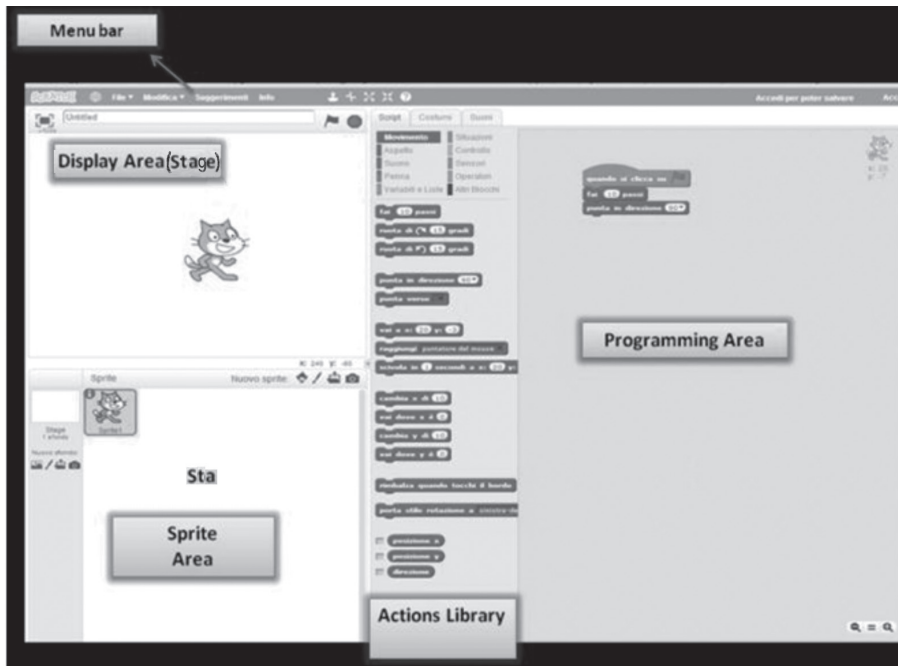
Menu bar

SCRATCH File ▾ Modifica ▾ Suggerimenti Info

Accedi per poter salvare Acc

Untitled

Display Area(Stage)

Script Costumi Suoni

Movimento Situazioni
Aspetto Controllo
Suono Sensori
Penna Operatori
Variabili e Liste Altri Blocchi

fai 10 passi
ruota di 15 gradi
ruota di 15 gradi
punta in direzione 90▾
punta verso
vai a x: 20 y: -3
raggiungi puntatore del mouse
scivola in 1 secondi a x: 20 y:
cambia x di 10
vai dove x è 0
cambia y di 10
vai dove y è 0
rimbalza quando tocchi il bordo
porta stile rotazione a sinistra-de
posizione x
posizione y
direzione

quando si clicca su
fai 10 passi
punta in direzione 90▾

Programming Area

x: 240 y: -66

Sprite Nuovo sprite:

Stage 1 sfondo

Nuovo sfondo:

Sprite1

Sta

Sprite Area

Actions Library